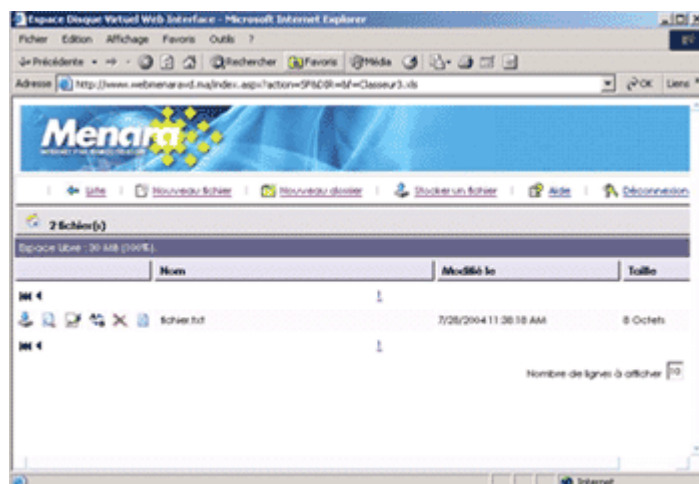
Espace Disque Virtuel Web Interface - Microsoft Internet Explorer

Fichier Edition Affichage Favoris Outils ?

Précédente Rechercher Favoris Média

Adresse http://www.webmenaravd.ma/index.aspx?action=SP&DSR=&f=Classeur3.xls

OK Liens

Menara

Liste | Nouveau fichier | Nouveau dossier | Stocker un fichier | Aide | Déconnexion

2 fichier(s)

Espace Libre : 30 MB (100%).

| | Nom | Modifié le | Taille |
|---|---|---|---|
| | 1 | | |
| | fichier.txt | 7/28/2004 11:38:18 AM | 8 Octets |
| | 1 | | |

Nombre de lignes à afficher 10

Internet